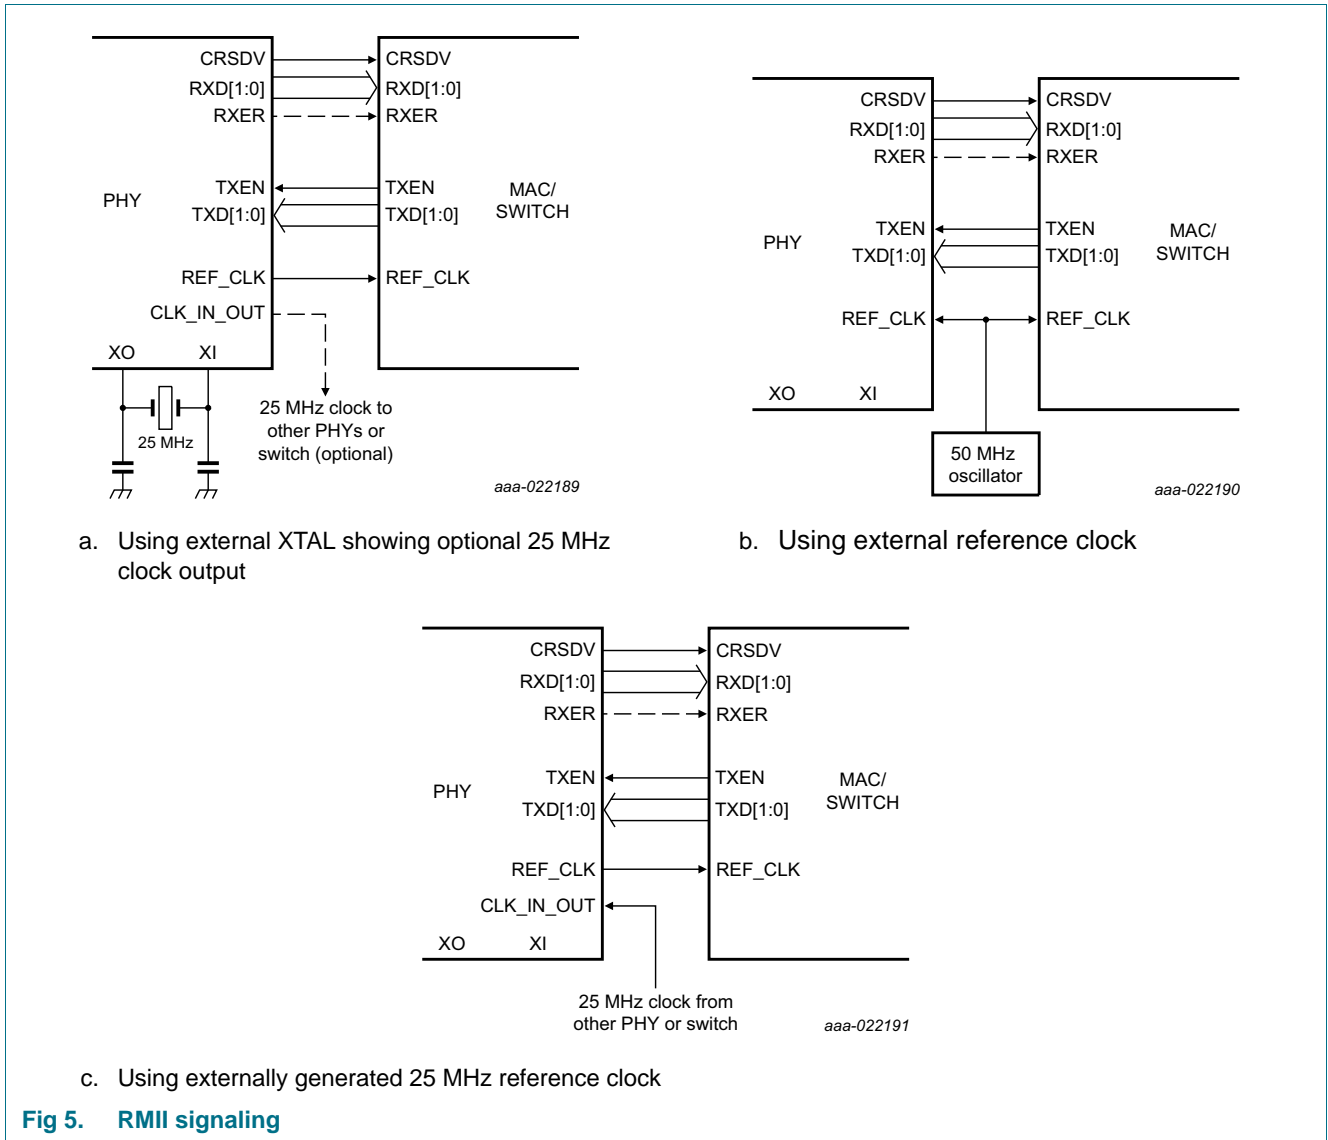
CRSDV
RXD[1:0]
RXER
TXEN
TXD[1:0]
REF_CLK
CLK_IN_OUT
PHY
XO
XI
CRSDV
RXD[1:0]
RXER
TXEN
TXD[1:0]
REF_CLK
MAC/
SWITCH
25 MHz
25 MHz clock to other PHYs or switch (optional)
aaa-022189

a. Using external XTAL showing optional 25 MHz clock output

CRSDV
RXD[1:0]
RXER
TXEN
TXD[1:0]
REF_CLK
PHY
XO
XI
CRSDV
RXD[1:0]
RXER
TXEN
TXD[1:0]
REF_CLK
MAC/
SWITCH
50 MHz oscillator
aaa-022190

b. Using external reference clock

CRSDV
RXD[1:0]
RXER
TXEN
TXD[1:0]
REF_CLK
CLK_IN_OUT
PHY
XO
XI
CRSDV
RXD[1:0]
RXER
TXEN
TXD[1:0]
REF_CLK
MAC/
SWITCH
25 MHz clock from other PHY or switch
aaa-022191

c. Using externally generated 25 MHz reference clock

Fig 5. RMII signaling